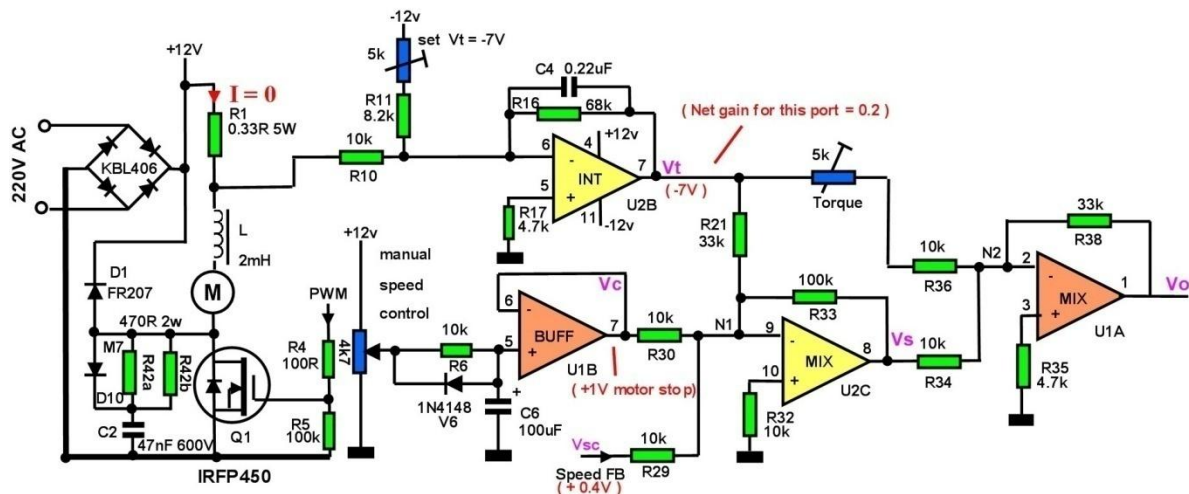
220V AC
KBL406
+12V
I = 0
R1
0.33R 5W
L
2mH
M
D1
FR207
470R 2w
M7
R42a
R42b
D10
C2
47nF 600V
Q1
IRFP450
-12v
5k
set Vt = -7V
R11
8.2k
10k
R10
C4 0.22uF
R16 68k
6
4
+12v
7
5
INT
11
-12v
U2B
R17
4.7k
Vt
(-7V)
( Net gain for this port = 0.2 )
5k
Torque
R21
33k
+12v
manual
speed
control
PWM
R4
100R
4k7
R5
100k
10k
R6
1N4148
V6
C6
100uF
6
Vc
BUFF
5
7
U1B
( +1V motor stop)
10k
R30
N1
100k
R33
9
MIX
10
8
U2C
Vs
R32
10k
Vsc
Speed FB
( + 0.4V )
10k
R29
10k
R34
10k
R36
N2
33k
R38
2
MIX
3
1
Vo
U1A
R35
4.7k